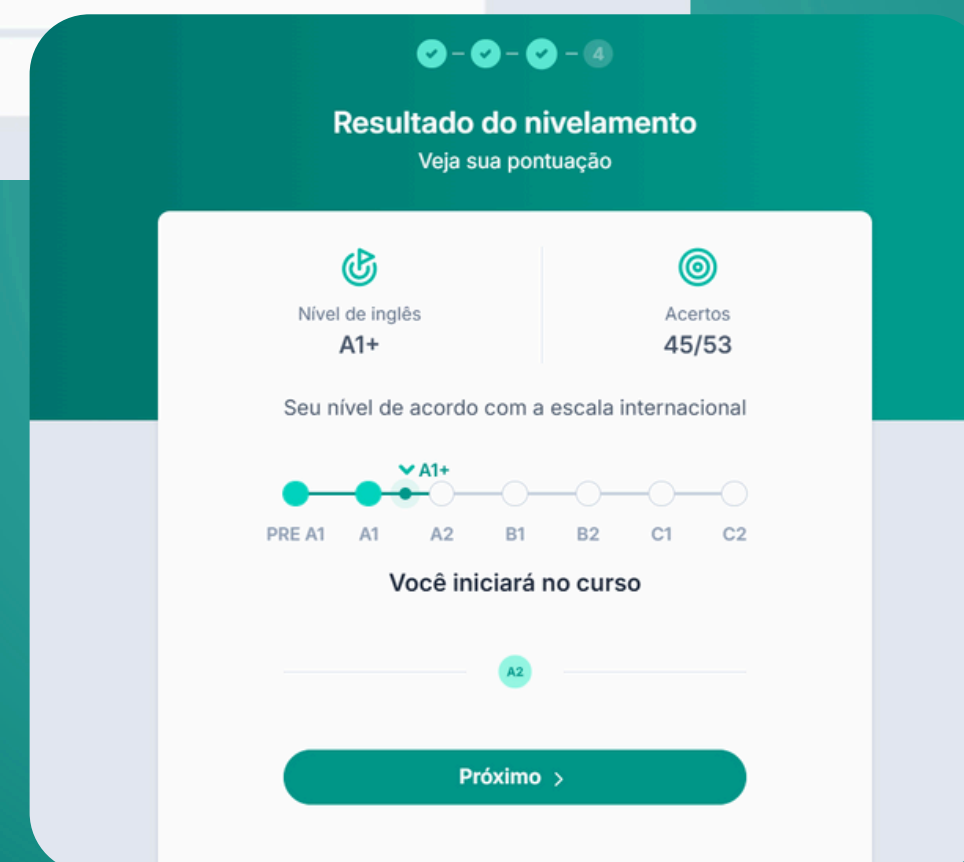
4

Resultado do nivelamento
Veja sua pontuação

Nível de inglês
A1+

Acertos
45/53

Seu nível de acordo com a escala internacional

A1+

PRE A1 A1 A2 B1 B2 C1 C2

Você iniciará no curso

A2

Próximo ›